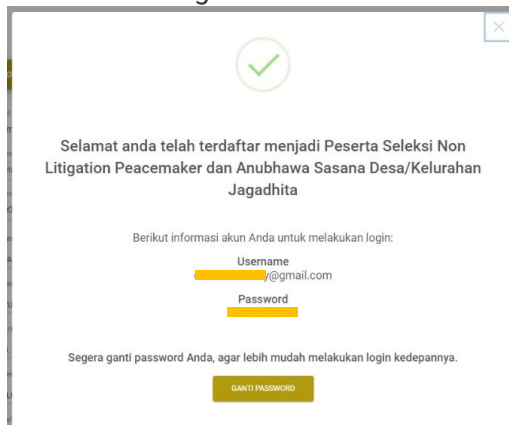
×

Selamat anda telah terdaftar menjadi Peserta Seleksi Non Litigation Peacemaker dan Anubhawa Sasana Desa/Kelurahan Jagadhita

Berikut informasi akun Anda untuk melakukan login:

Username
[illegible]y@gmail.com

Password
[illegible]

Segera ganti password Anda, agar lebih mudah melakukan login kedepannya.

GANTI PASSWORD